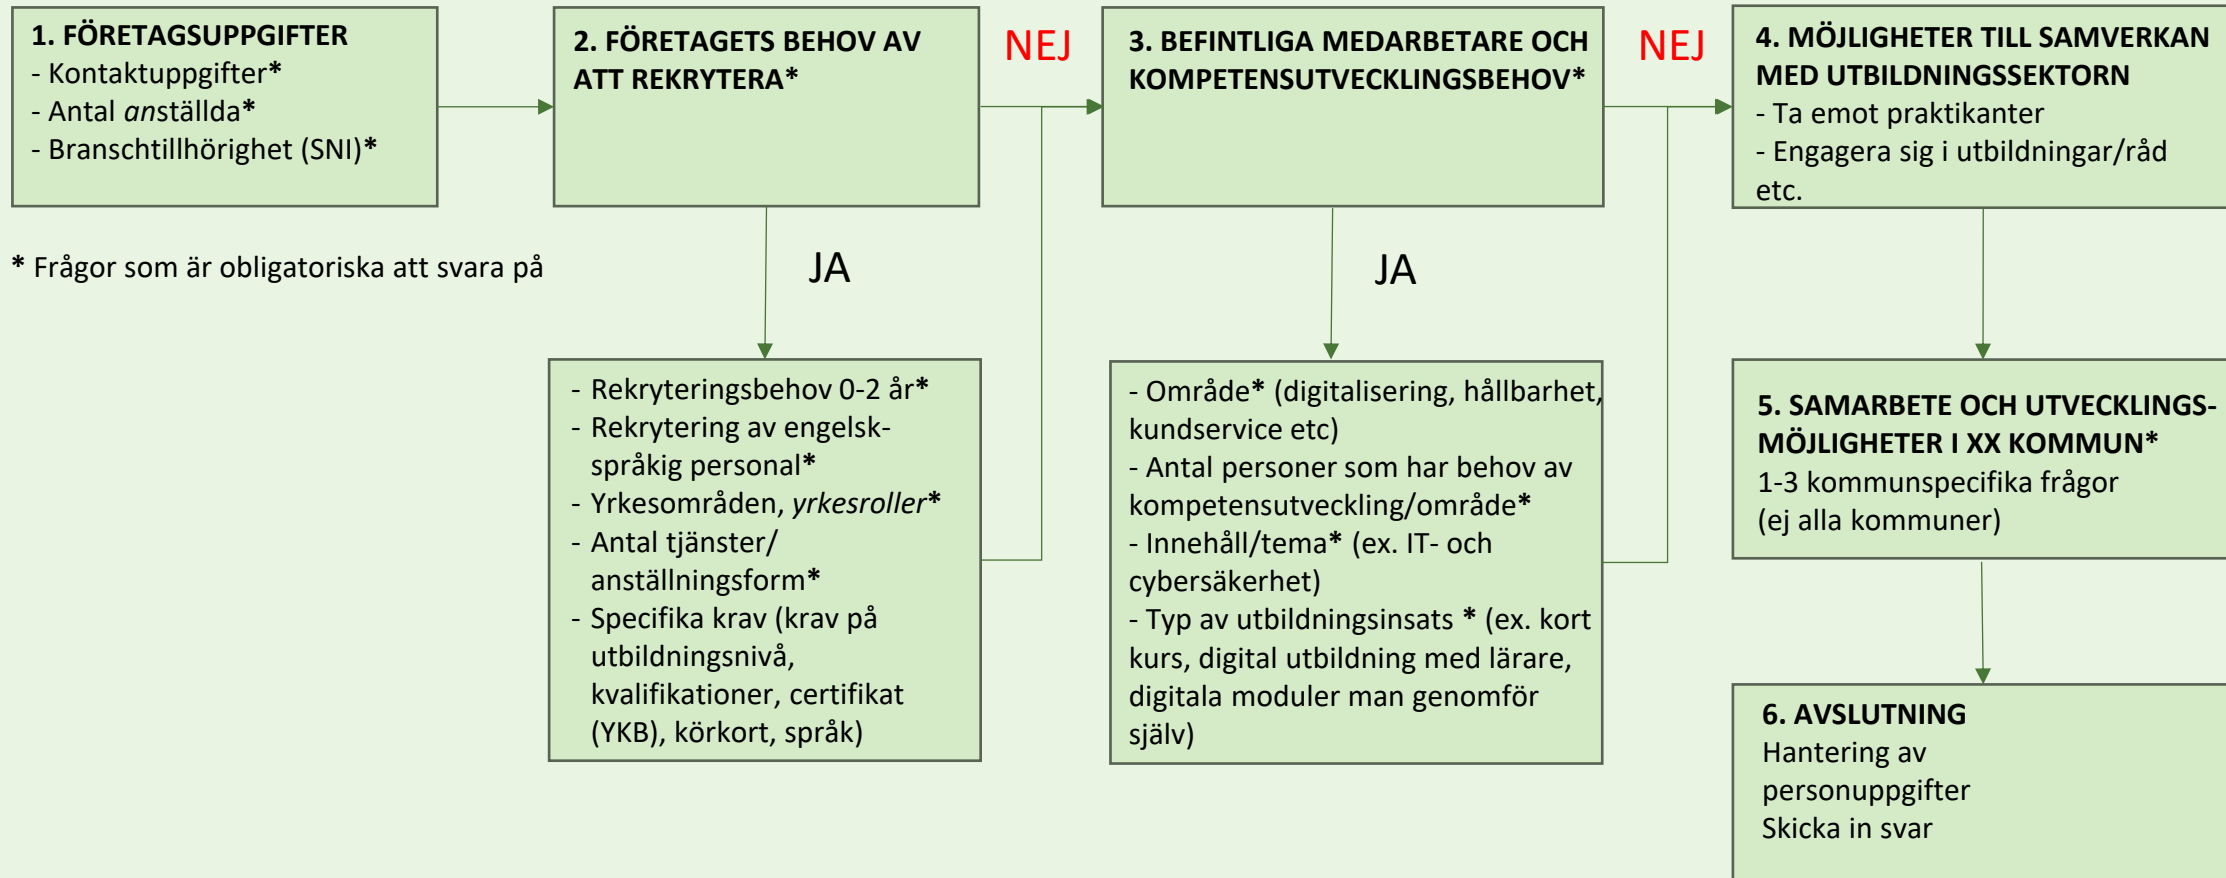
**1. FÖRETAGSUPPGIFTER**
- Kontaktuppgifter*
- Antal anställda*
- Branschtillhörighet (SNI)*

* Frågor som är obligatoriska att svara på

**2. FÖRETAGETS BEHOV AV ATT REKRYTERA***

NEJ

JA

- Rekryteringsbehov 0-2 år*
- Rekrytering av engelskspråkig personal*
- Yrkesområden, yrkesroller*
- Antal tjänster/ anställningsform*
- Specifika krav (krav på utbildningsnivå, kvalifikationer, certifikat (YKB), körkort, språk)

**3. BEFINTLIGA MEDARBETARE OCH KOMPETENSUTVECKLINGSBEHOV***

NEJ

JA

- Område* (digitalisering, hållbarhet, kundservice etc)
- Antal personer som har behov av kompetensutveckling/område*
- Innehåll/tema* (ex. IT- och cybersäkerhet)
- Typ av utbildningsinsats * (ex. kort kurs, digital utbildning med lärare, digitala moduler man genomför själv)

**4. MÖJLIGHETER TILL SAMVERKAN MED UTBILDNINGSSEKTORN**
- Ta emot praktikanter
- Engagera sig i utbildningar/råd etc.

**5. SAMARBETE OCH UTVECKLINGSMÖJLIGHETER I XX KOMMUN***
1-3 kommunspecifika frågor
(ej alla kommuner)

**6. AVSLUTNING**
Hantering av personuppgifter
Skicka in svar